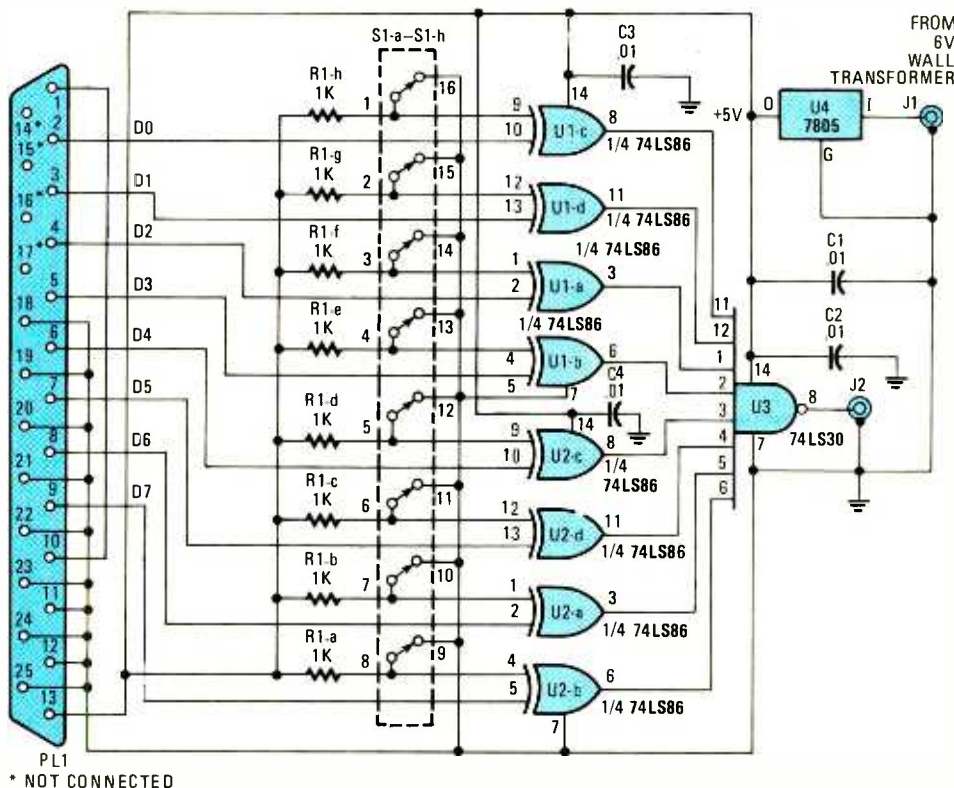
FROM 6V WALL TRANSFORMER

S1-a—S1-h

C3 .01

R1-h 1K
1
16
9
10
U1-c
8
14
1/4 74LS86
+5V
O
U4 7805
I
J1
G

D0

R1-g 1K
2
15
12
13
U1-d
11
1/4 74LS86

D1

R1-f 1K
3
14
1
2
U1-a
3
1/4 74LS86

D2

C1 .01

D3

R1-e 1K
4
13
1/4 74LS86
4
5
U1-b
6
7

C2 .01

D4

11
12
1
2
3
4
5
6
14
U3
8
7
74LS30
J2

C4 .01

D5

R1-d 1K
5
12
14
9
10
U2-c
8
1/4 74LS86

D6

R1-c 1K
6
11
12
13
U2-d
11
1/4 74LS86

D7

R1-b 1K
7
10
1
2
U2-a
3
1/4 74LS86

R1-a 1K
8
9
4
5
U2-b
6
7
1/4 74LS86

1
14*
2
15*
3
16*
4
17*
5
18
6
19
7
20
8
21
9
22
10
23
11
24
12
25
13

PL1
* NOT CONNECTED